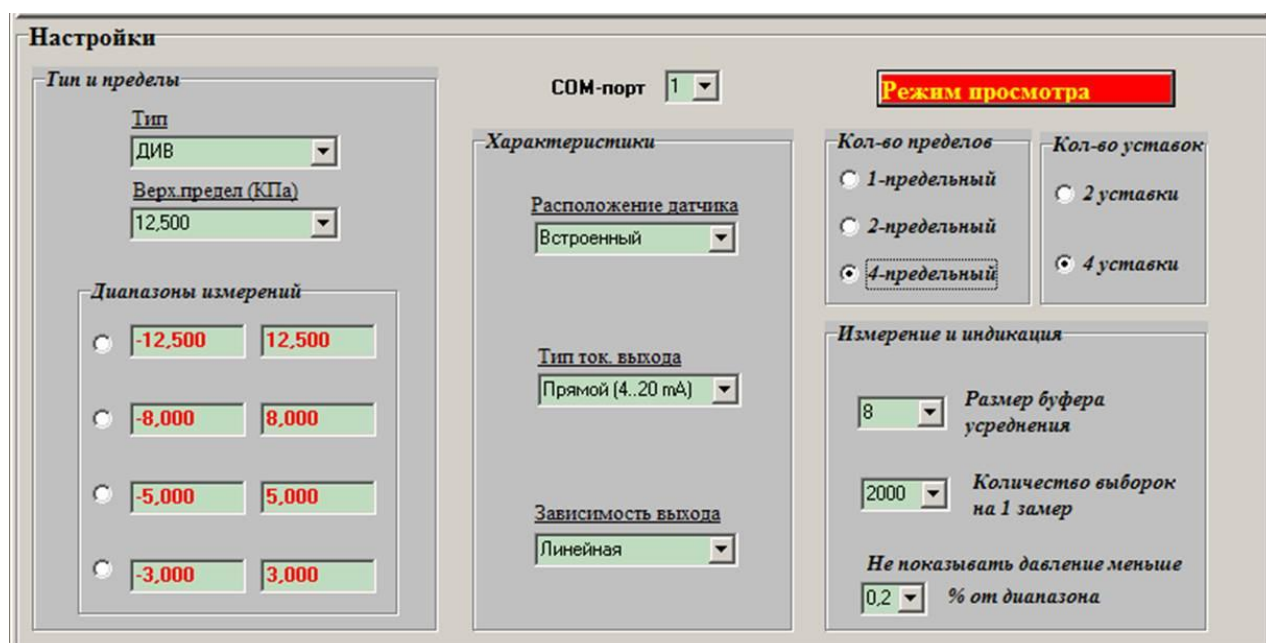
Настройки

Тип и пределы

Тип
ДИВ

Верх.предел (КПа)
12,500

Диапазоны измерений

| | |
|---|---|
| -12,500 | 12,500 |
| -8,000 | 8,000 |
| -5,000 | 5,000 |
| -3,000 | 3,000 |

COM-порт 1

Характеристики

Расположение датчика
Встроенный

Тип ток. выхода
Прямой (4..20 mA)

Зависимость выхода
Линейная

Режим просмотра

Кол-во пределов
1-предельный
2-предельный
4-предельный

Кол-во уставок
2 уставки
4 уставки

Измерение и индикация

8 Размер буфера усреднения

2000 Количество выборок на 1 замер

Не показывать давление меньше
0,2 % от диапазона